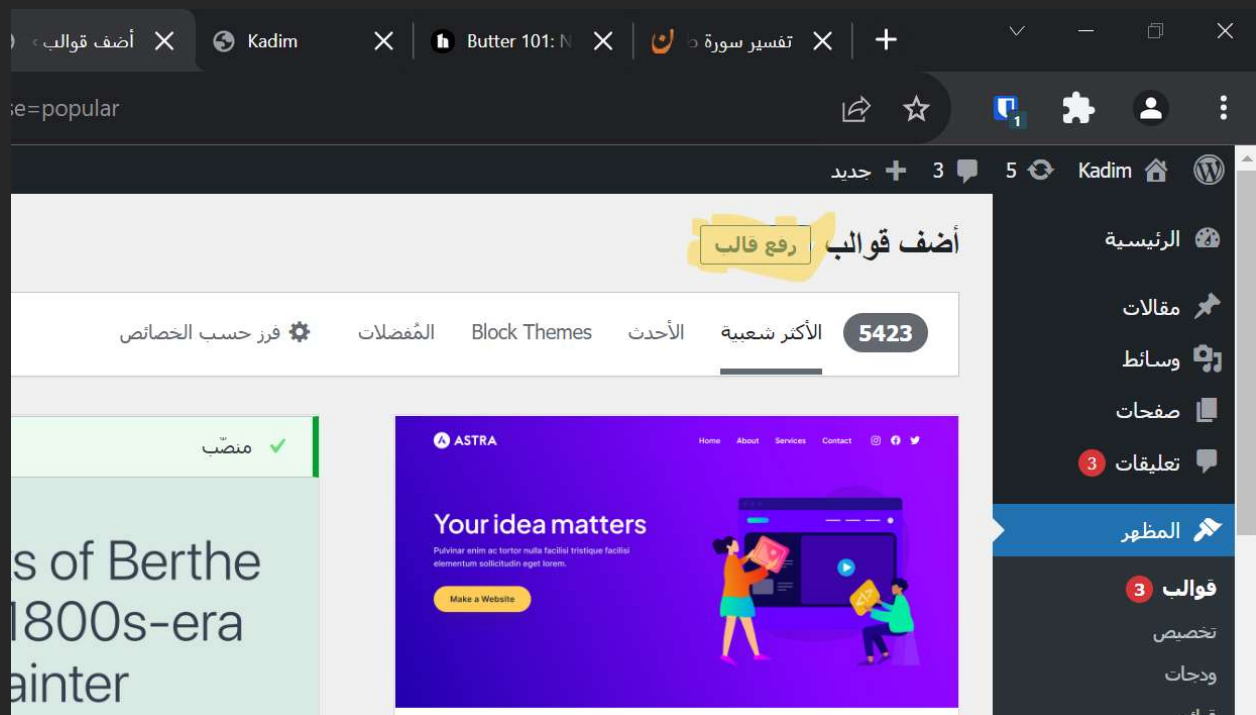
أضف قوالب
Kadim
Butter 101: N
تفسير سورة
se=popular
1
Kadim 5 3 جديد
أضف قوالب رفع قالب
الرئيسية
مقالات
وسائط
صفحات
تعليقات 3
المظهر
قوالب 3
تخصيص
ودجات
5423 الأكثر شعبية الأحدث Block Themes المُفضلات فرز حسب الخصائص
منصّب
ASTRA
Home About Services Contact
Your idea matters
Pulvinar enim ac tortor nulla facilisi tristique facilisi elementum sollicitudin eget lorem.
Make a Website
s of Berthe
1800s-era
ainter